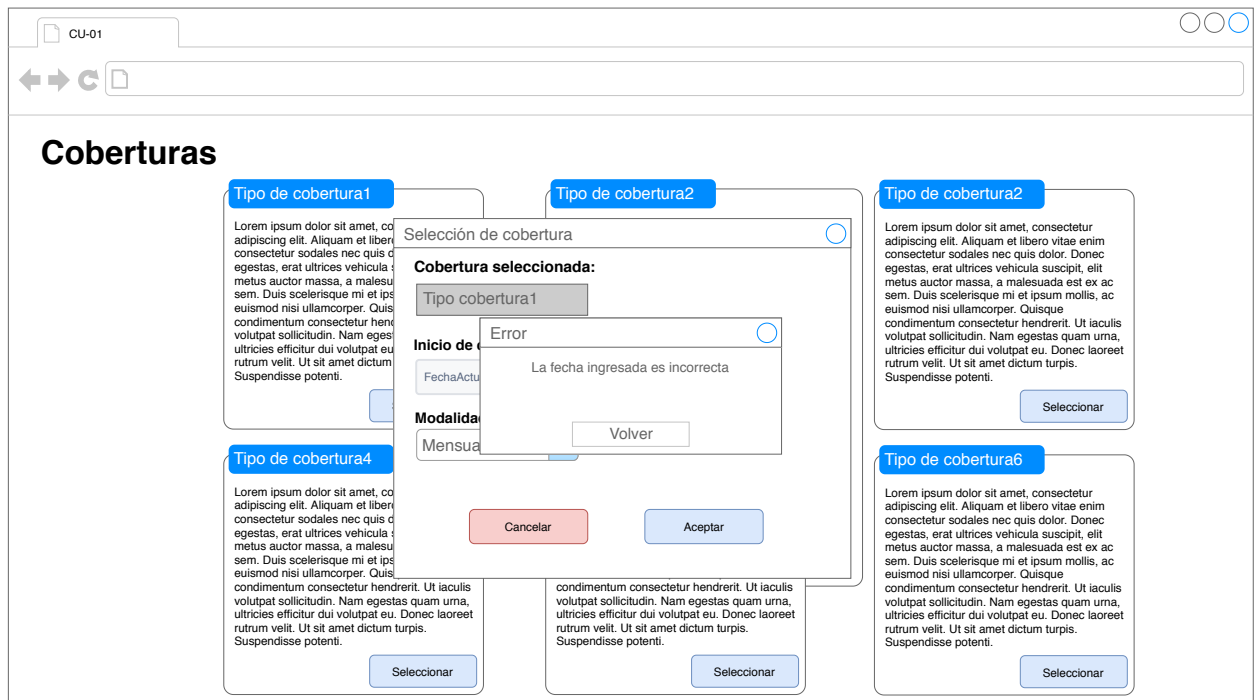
CU-01

Coberturas

Tipo de cobertura1

Lorem ipsum dolor sit amet, co adipiscing elit. Aliquam et libero consectetur sodales nec quis d egestas, erat ultrices vehicula s metus auctor massa, a malesu sem. Duis scelerisque mi et ips euismod nisi ullamcorper. Quis condimentum consectetur hend volutpat sollicitudin. Nam eges ultricies efficitur dui volutpat eu rutrum velit. Ut sit amet dictum Suspendisse potenti.

Tipo de cobertura2

Tipo de cobertura2

Lorem ipsum dolor sit amet, consectetur adipiscing elit. Aliquam et libero vitae enim consectetur sodales nec quis dolor. Donec egestas, erat ultrices vehicula suscipit, elit metus auctor massa, a malesuada est ex ac sem. Duis scelerisque mi et ipsum mollis, ac euismod nisi ullamcorper. Quisque condimentum consectetur hendrerit. Ut iaculis volutpat sollicitudin. Nam egestas quam urna, ultricies efficitur dui volutpat eu. Donec laoreet rutrum velit. Ut sit amet dictum turpis. Suspendisse potenti.

Seleccionar

Selección de cobertura

Cobertura seleccionada:

Tipo cobertura1

Inicio de

FechaActu

Modalidad

Mensua

Error

La fecha ingresada es incorrecta

Volver

Cancelar

Aceptar

Tipo de cobertura4

Lorem ipsum dolor sit amet, co adipiscing elit. Aliquam et libero consectetur sodales nec quis d egestas, erat ultrices vehicula s metus auctor massa, a malesu sem. Duis scelerisque mi et ips euismod nisi ullamcorper. Quis condimentum consectetur hendrerit. Ut iaculis volutpat sollicitudin. Nam egestas quam urna, ultricies efficitur dui volutpat eu. Donec laoreet rutrum velit. Ut sit amet dictum turpis. Suspendisse potenti.

Seleccionar

condimentum consectetur hendrerit. Ut iaculis volutpat sollicitudin. Nam egestas quam urna, ultricies efficitur dui volutpat eu. Donec laoreet rutrum velit. Ut sit amet dictum turpis. Suspendisse potenti.

Seleccionar

Tipo de cobertura6

Lorem ipsum dolor sit amet, consectetur adipiscing elit. Aliquam et libero vitae enim consectetur sodales nec quis dolor. Donec egestas, erat ultrices vehicula suscipit, elit metus auctor massa, a malesuada est ex ac sem. Duis scelerisque mi et ipsum mollis, ac euismod nisi ullamcorper. Quisque condimentum consectetur hendrerit. Ut iaculis volutpat sollicitudin. Nam egestas quam urna, ultricies efficitur dui volutpat eu. Donec laoreet rutrum velit. Ut sit amet dictum turpis. Suspendisse potenti.

Seleccionar